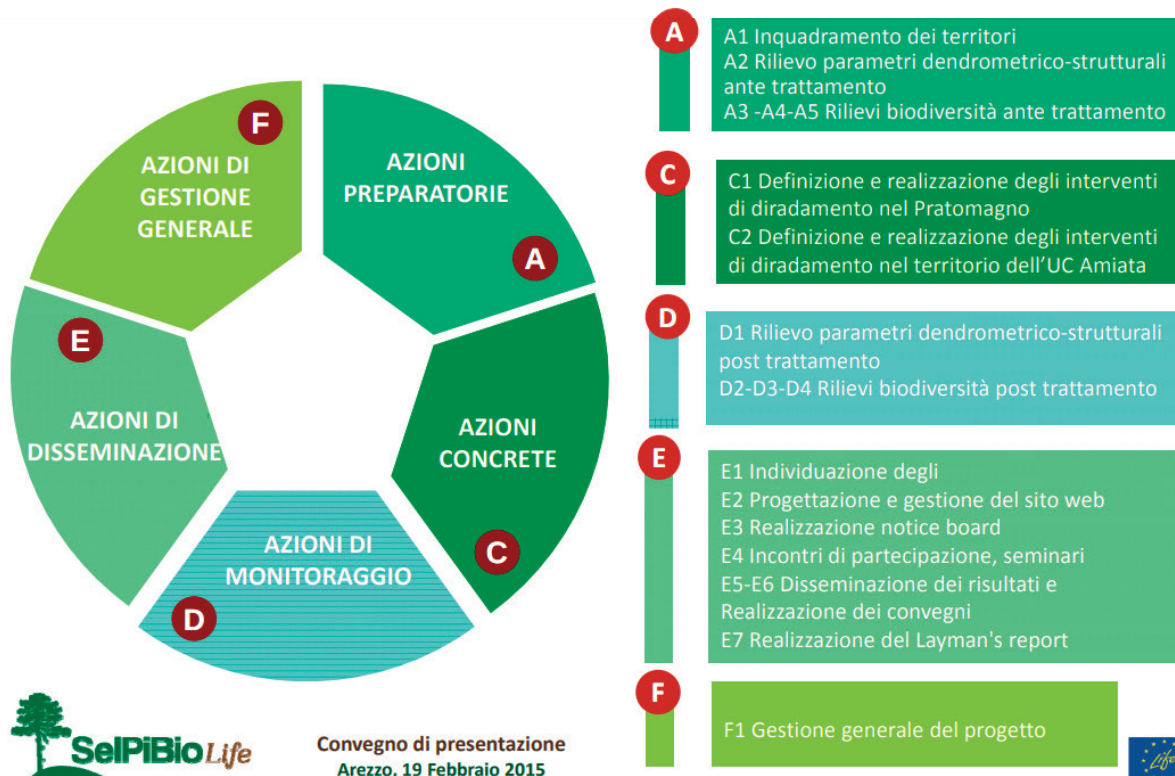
F
AZIONI DI GESTIONE GENERALE

AZIONI PREPARATORIE
A

E
AZIONI DI DISSEMINAZIONE

AZIONI CONCRETE
C

AZIONI DI MONITORAGGIO
D

A
A1 Inquadramento dei territori
A2 Rilievo parametri dendrometrico-strutturali ante trattamento
A3 -A4-A5 Rilievi biodiversità ante trattamento

C
C1 Definizione e realizzazione degli interventi di diradamento nel Pratomagno
C2 Definizione e realizzazione degli interventi di diradamento nel territorio dell'UC Amiata

D
D1 Rilievo parametri dendrometrico-strutturali post trattamento
D2-D3-D4 Rilievi biodiversità post trattamento

E
E1 Individuazione degli
E2 Progettazione e gestione del sito web
E3 Realizzazione notice board
E4 Incontri di partecipazione, seminari
E5-E6 Disseminazione dei risultati e Realizzazione dei convegni
E7 Realizzazione del Layman's report

F
F1 Gestione generale del progetto

SelPiBioLife

Convegno di presentazione
Arezzo, 19 Febbraio 2015

Life